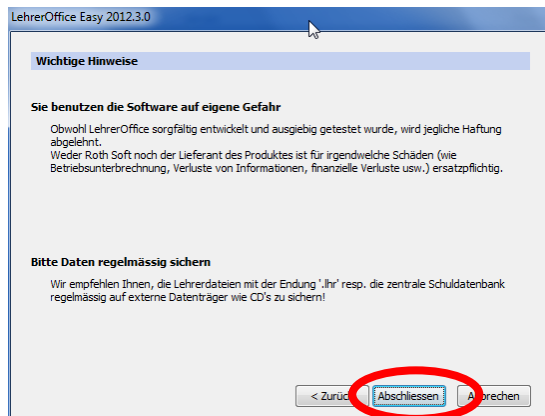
LehrerOffice Easy 2012.3.0

Wichtige Hinweise

Sie benutzen die Software auf eigene Gefahr

Obwohl LehrerOffice sorgfältig entwickelt und ausgiebig getestet wurde, wird jegliche Haftung abgelehnt.
Weder Roth Soft noch der Lieferant des Produktes ist für irgendwelche Schäden (wie Betriebsunterbrechnung, Verluste von Informationen, finanzielle Verluste usw.) ersatzpflichtig.

Bitte Daten regelmässig sichern

Wir empfehlen Ihnen, die Lehrerdateien mit der Endung '.lhr' resp. die zentrale Schuldatenbank regelmässig auf externe Datenträger wie CD's zu sichern!

< Zurüc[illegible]

Abschliessen

A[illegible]rechen